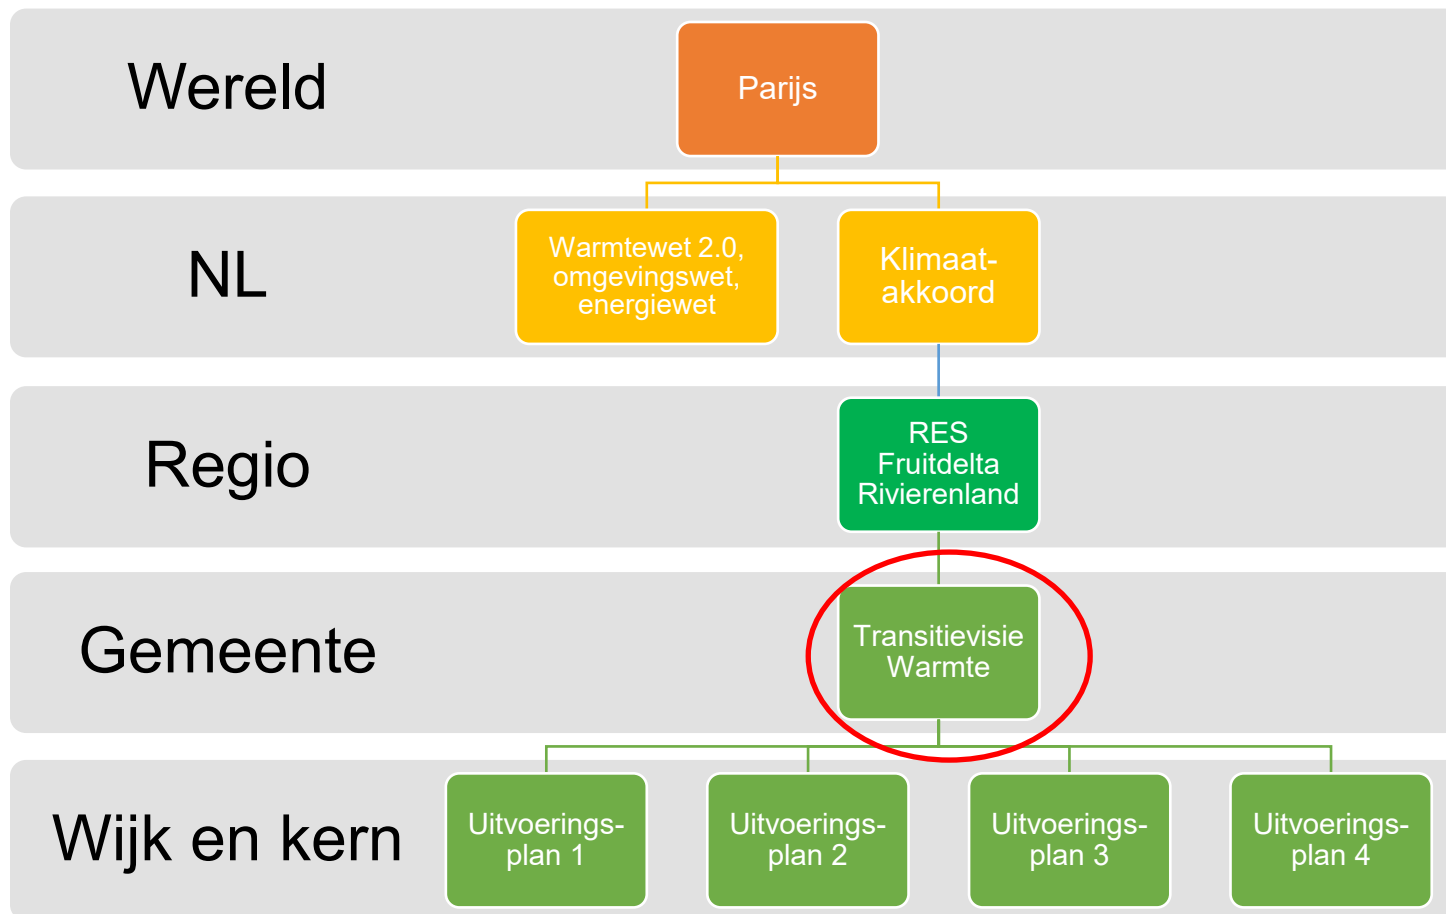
Wereld

Parijs

NL

Warmtewet 2.0, omgevingswet, energiewet

Klimaat-akkoord

Regio

RES Fruitdelta Rivierenland

Gemeente

Transitievisie Warmte

Wijk en kern

Uitvoerings-plan 1

Uitvoerings-plan 2

Uitvoerings-plan 3

Uitvoerings-plan 4